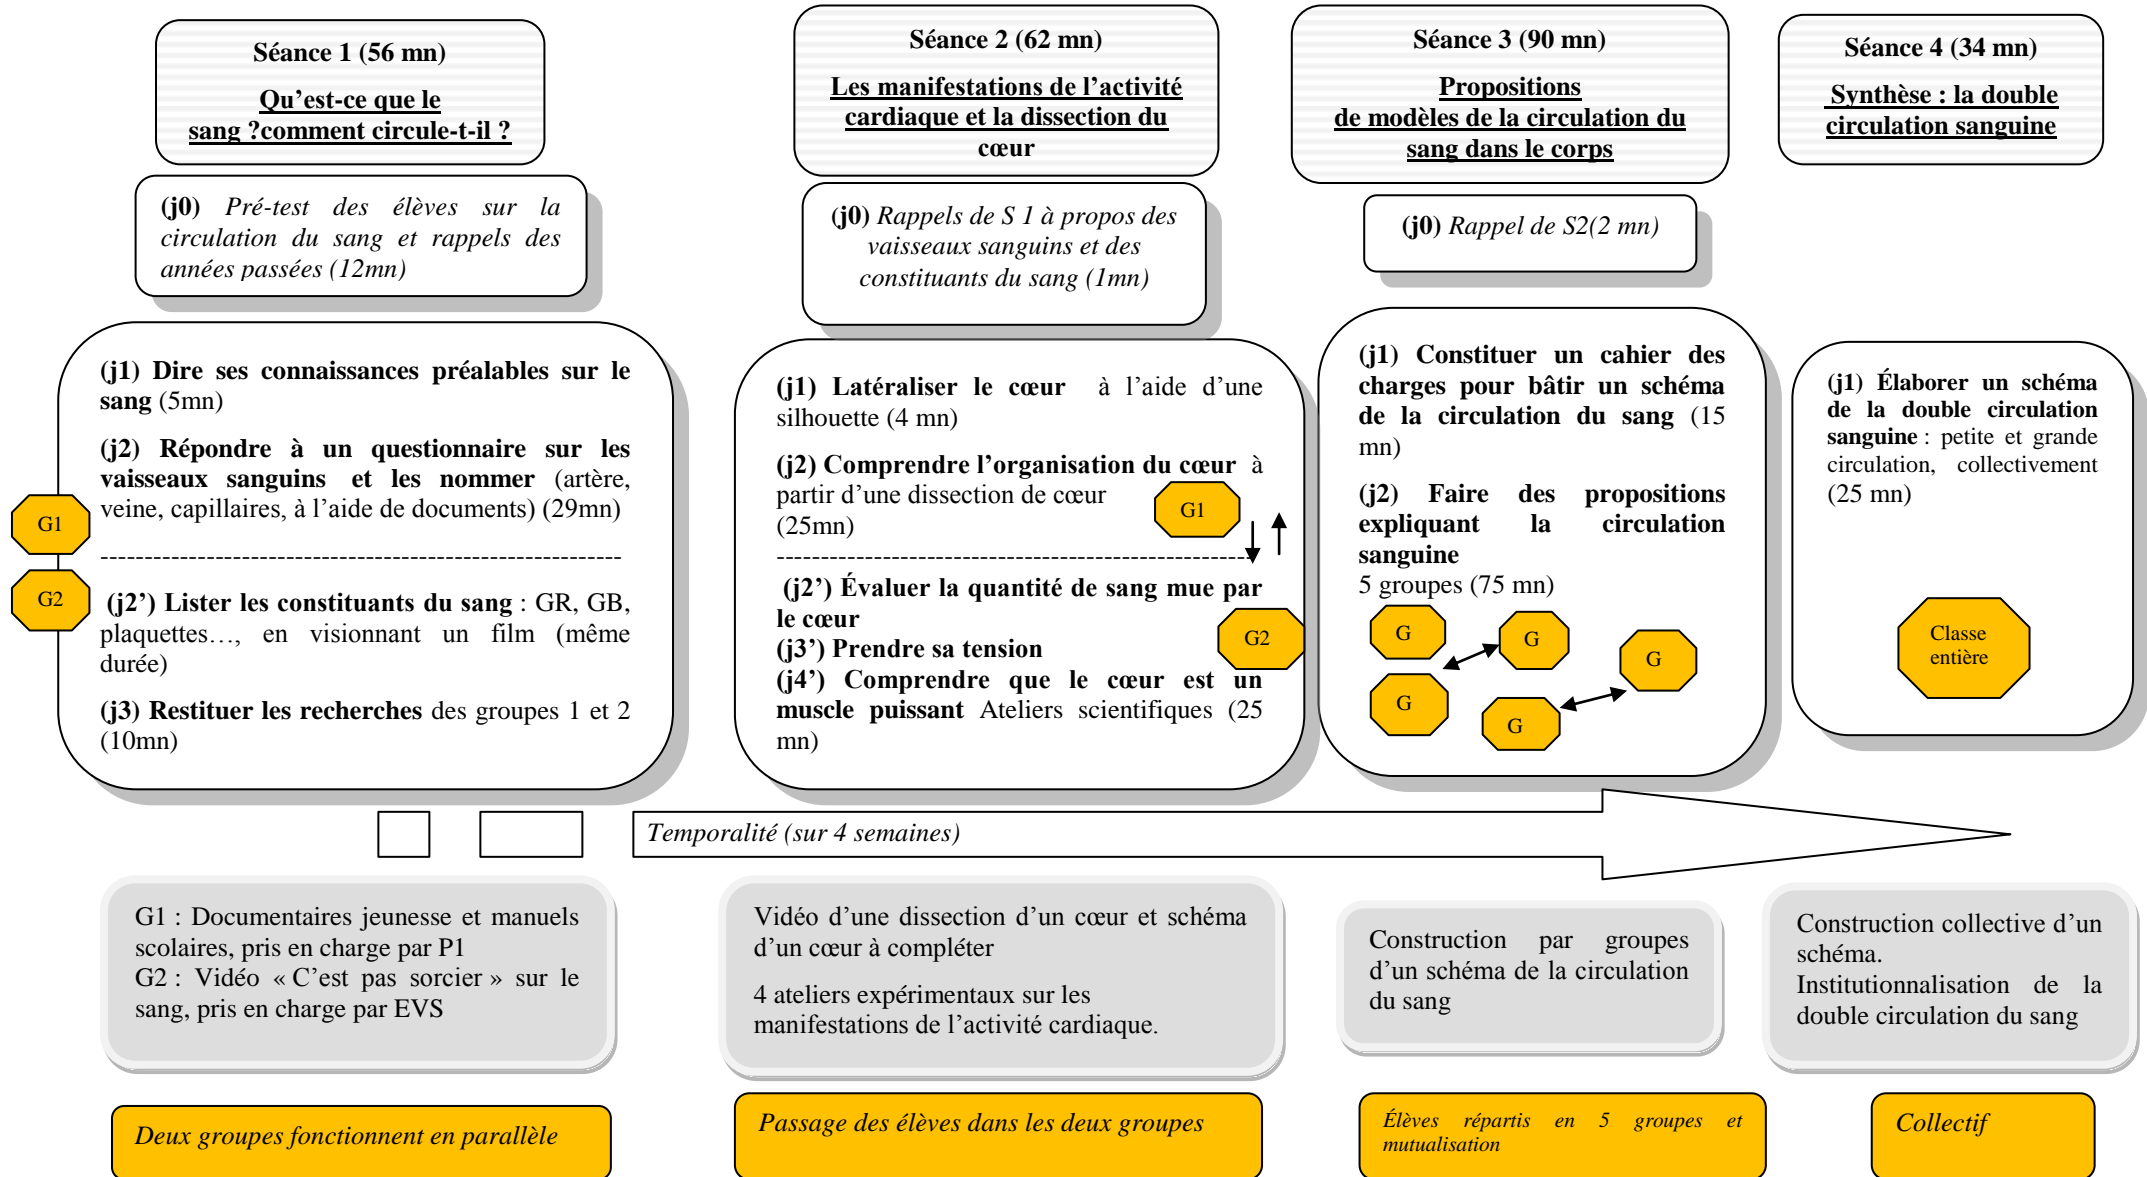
Séance 1 (56 mn)

Qu'est-ce que le sang ?comment circule-t-il ?

(j0) Pré-test des élèves sur la circulation du sang et rappels des années passées (12mn)

(j1) Dire ses connaissances préalables sur le sang (5mn)

(j2) Répondre à un questionnaire sur les vaisseaux sanguins et les nommer (artère, veine, capillaires, à l'aide de documents) (29mn)

G1

G2

(j2') Lister les constituants du sang : GR, GB, plaquettes…, en visionnant un film (même durée)

(j3) Restituer les recherches des groupes 1 et 2 (10mn)

Séance 2 (62 mn)

Les manifestations de l'activité cardiaque et la dissection du cœur

(j0) Rappels de S 1 à propos des vaisseaux sanguins et des constituants du sang (1mn)

(j1) Latéraliser le cœur à l'aide d'une silhouette (4 mn)

(j2) Comprendre l'organisation du cœur à partir d'une dissection de cœur (25mn)

G1

(j2') Évaluer la quantité de sang mue par le cœur

(j3') Prendre sa tension

(j4') Comprendre que le cœur est un muscle puissant Ateliers scientifiques (25 mn)

G2

Séance 3 (90 mn)

Propositions de modèles de la circulation du sang dans le corps

(j0) Rappel de S2(2 mn)

(j1) Constituer un cahier des charges pour bâtir un schéma de la circulation du sang (15 mn)

(j2) Faire des propositions expliquant la circulation sanguine
5 groupes (75 mn)

G G G G G

Séance 4 (34 mn)

Synthèse : la double circulation sanguine

(j1) Élaborer un schéma de la double circulation sanguine : petite et grande circulation, collectivement (25 mn)

Classe entière

Temporalité (sur 4 semaines)

G1 : Documentaires jeunesse et manuels scolaires, pris en charge par P1
G2 : Vidéo « C'est pas sorcier » sur le sang, pris en charge par EVS

Vidéo d'une dissection d'un cœur et schéma d'un cœur à compléter

4 ateliers expérimentaux sur les manifestations de l'activité cardiaque.

Construction par groupes d'un schéma de la circulation du sang

Construction collective d'un schéma.
Institutionnalisation de la double circulation du sang

Deux groupes fonctionnent en parallèle

Passage des élèves dans les deux groupes

Élèves répartis en 5 groupes et mutualisation

Collectif